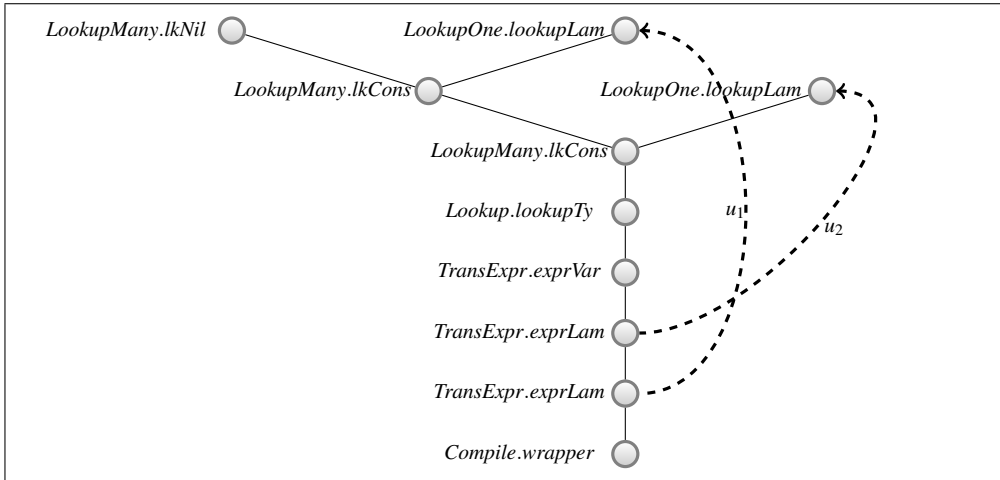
LookupMany.lkNil

LookupOne.lookupLam

LookupMany.lkCons

LookupOne.lookupLam

LookupMany.lkCons

Lookup.lookupTy

$u_1$

$u_2$

TransExpr.exprVar

TransExpr.exprLam

TransExpr.exprLam

Compile.wrapper